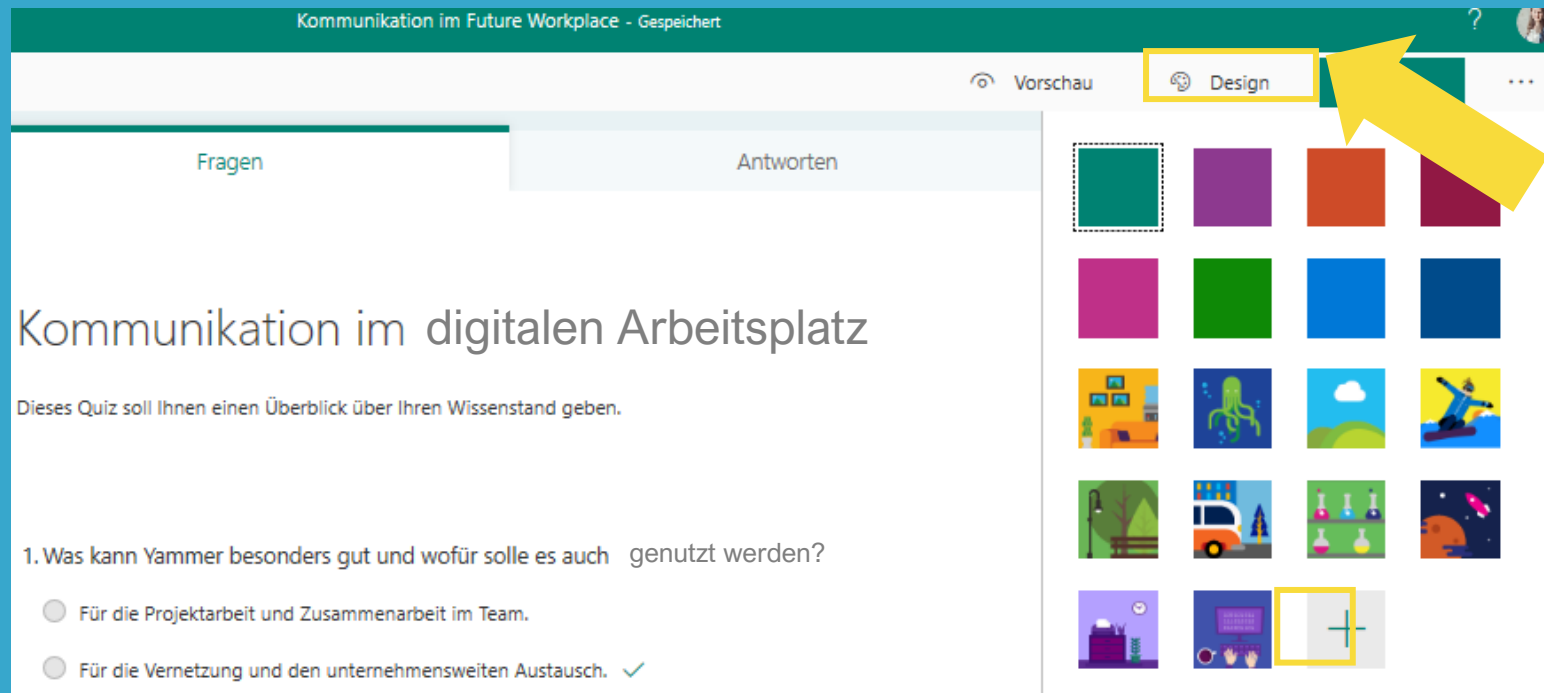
Kommunikation im Future Workplace - Gespeichert

?

Vorschau

Design

···

Fragen

Antworten

Kommunikation im digitalen Arbeitsplatz

Dieses Quiz soll Ihnen einen Überblick über Ihren Wissenstand geben.

1. Was kann Yammer besonders gut und wofür solle es auch genutzt werden?

Für die Projektarbeit und Zusammenarbeit im Team.

Für die Vernetzung und den unternehmensweiten Austausch. ✓